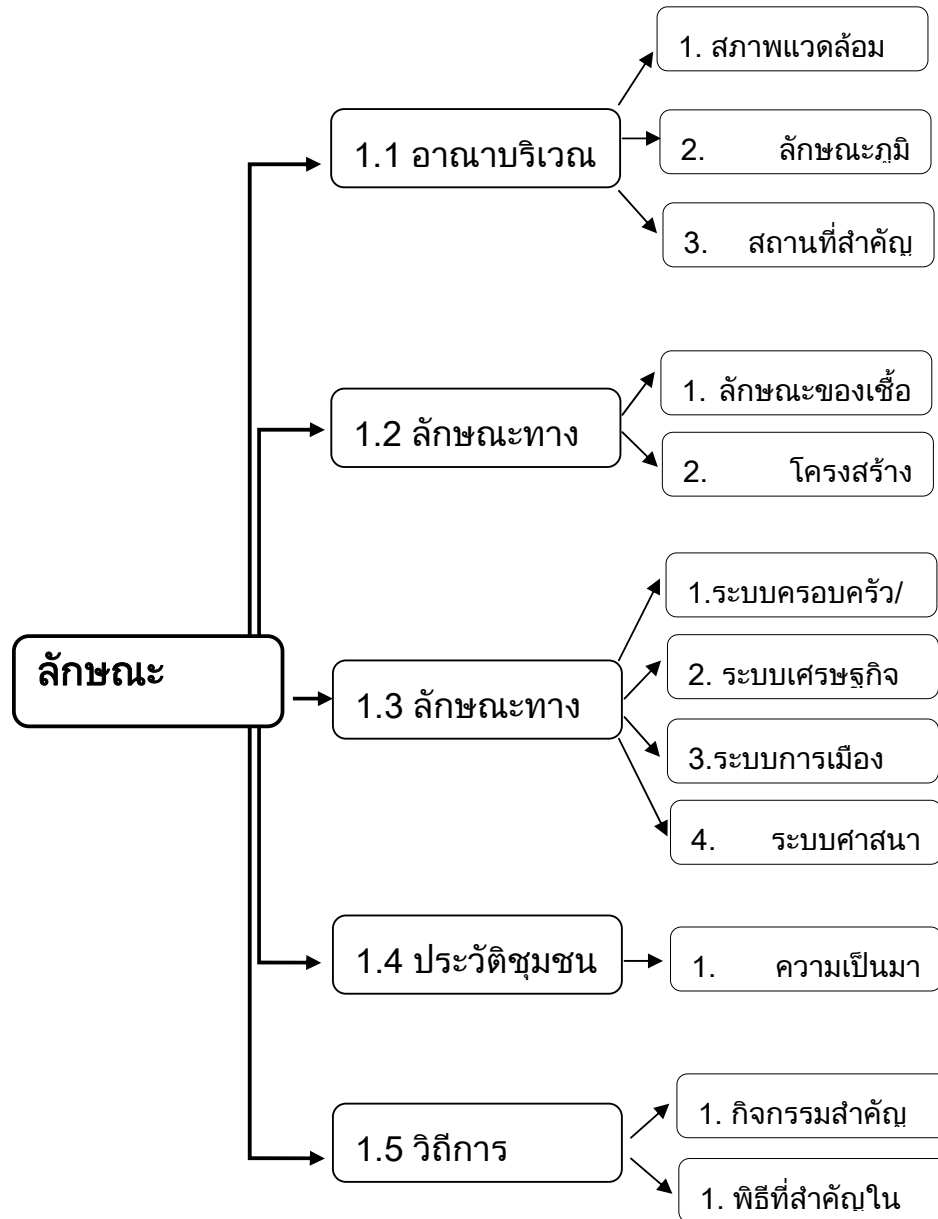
ลักษณะ

1.1 อาณาบริเวณ

1. สภาพแวดล้อม

2. ลักษณะภูมิ

3. สถานที่สำคัญ

1.2 ลักษณะทาง

1. ลักษณะของเชื้อ

2. โครงสร้าง

1.3 ลักษณะทาง

1.ระบบครอบครัว/

2. ระบบเศรษฐกิจ

3.ระบบการเมือง

4. ระบบศาสนา

1.4 ประวัติชุมชน

1. ความเป็นมา

1.5 วิถีการ

1. กิจกรรมสำคัญ

1. พิธีที่สำคัญใน